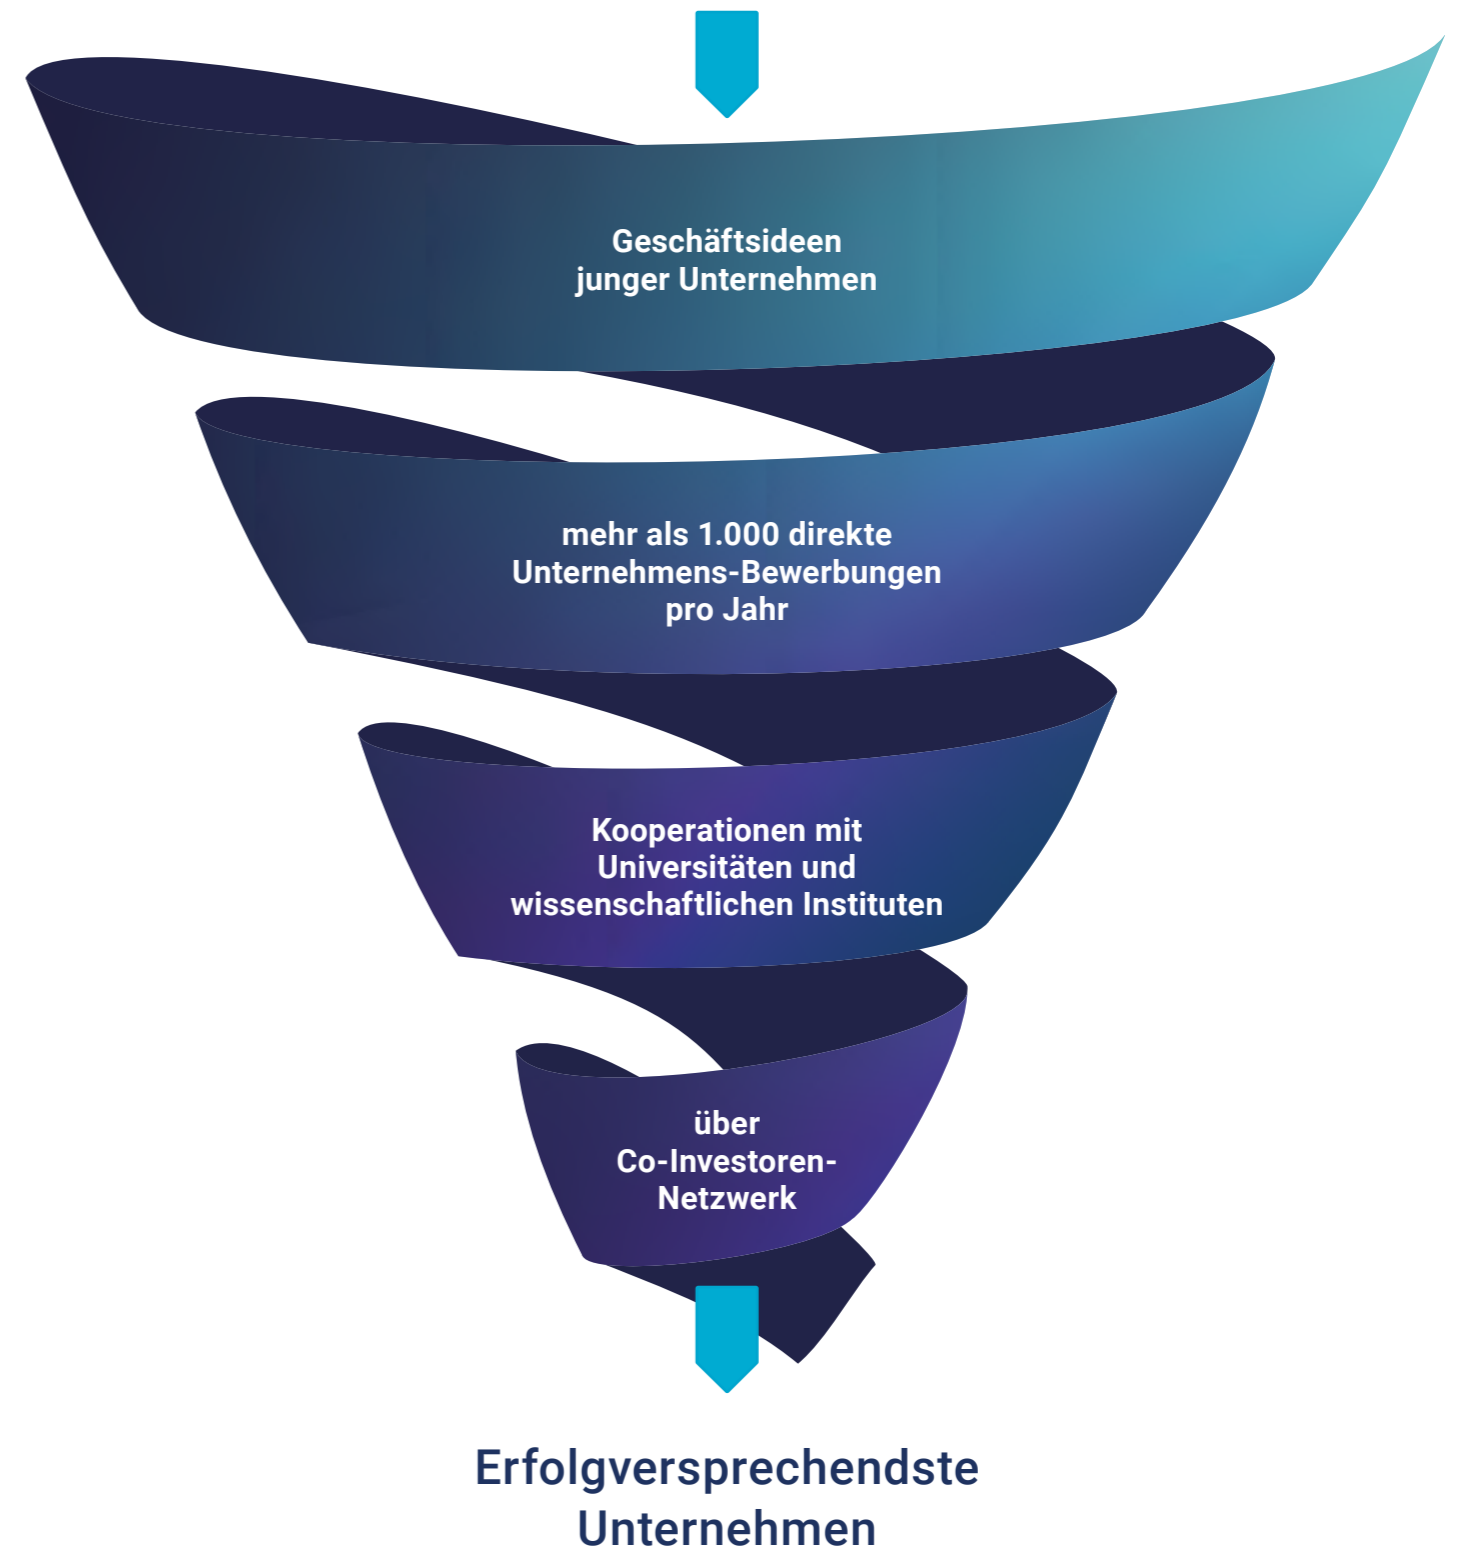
Geschäftsideen junger Unternehmen

mehr als 1.000 direkte Unternehmens-Bewerbungen pro Jahr

Kooperationen mit Universitäten und wissenschaftlichen Instituten

über Co-Investoren-Netzwerk

Erfolgversprechendste Unternehmen